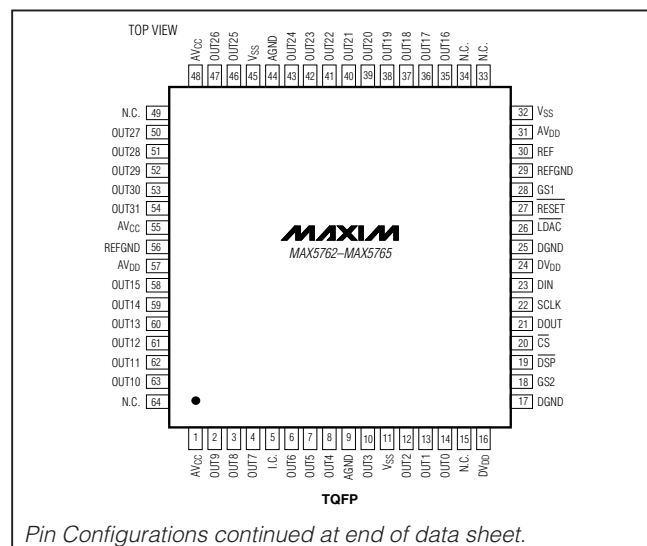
TOP VIEW

AV$_{CC}$ 48
OUT26 47
OUT25 46
V$_{SS}$ 45
AGND 44
OUT24 43
OUT23 42
OUT22 41
OUT21 40
OUT20 39
OUT19 38
OUT18 37
OUT17 36
OUT16 35
N.C. 34
N.C. 33

N.C. 49
OUT27 50
OUT28 51
OUT29 52
OUT30 53
OUT31 54
AV$_{CC}$ 55
REFGND 56
AV$_{DD}$ 57
OUT15 58
OUT14 59
OUT13 60
OUT12 61
OUT11 62
OUT10 63
N.C. 64

MAXIM
MAX5762–MAX5765

32 V$_{SS}$
31 AV$_{DD}$
30 REF
29 REFGND
28 GS1
27 $\overline{RESET}$
26 $\overline{LDAC}$
25 DGND
24 DV$_{DD}$
23 DIN
22 SCLK
21 DOUT
20 $\overline{CS}$
19 $\overline{DSP}$
18 GS2
17 DGND

1 AV$_{CC}$
2 OUT9
3 OUT8
4 OUT7
5 I.C.
6 OUT6
7 OUT5
8 OUT4
9 AGND
10 OUT3
11 V$_{SS}$
12 OUT2
13 OUT1
14 OUT0
15 N.C.
16 DV$_{DD}$

TQFP

Pin Configurations continued at end of data sheet.